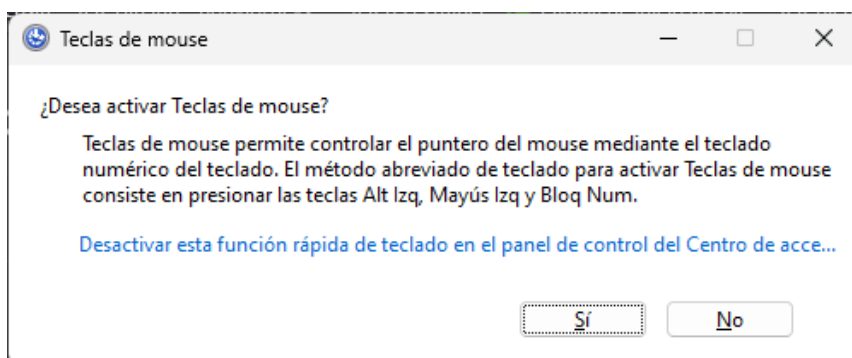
Teclas de mouse

¿Desea activar Teclas de mouse?

Teclas de mouse permite controlar el puntero del mouse mediante el teclado numérico del teclado. El método abreviado de teclado para activar Teclas de mouse consiste en presionar las teclas Alt Izq, Mayús Izq y Bloq Num.

Desactivar esta función rápida de teclado en el panel de control del Centro de acce...

Sí

No